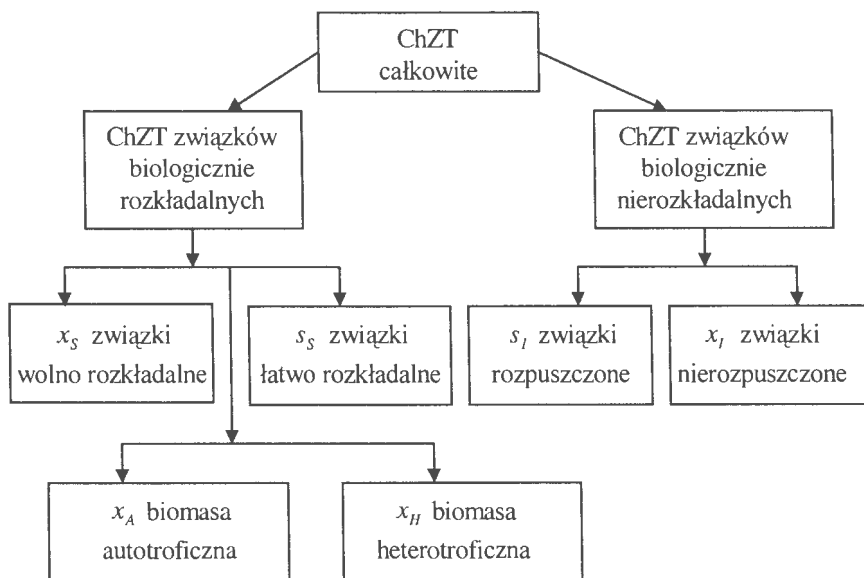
ChZT całkowite

ChZT związków biologicznie rozkładalnych

ChZT związków biologicznie nierozkładalnych

$x_S$ związki wolno rozkładalne

$s_S$ związki łatwo rozkładalne

$s_I$ związki rozpuszczone

$x_I$ związki nierozpuszczone

$x_A$ biomasa autotroficzna

$x_H$ biomasa heterotroficzna